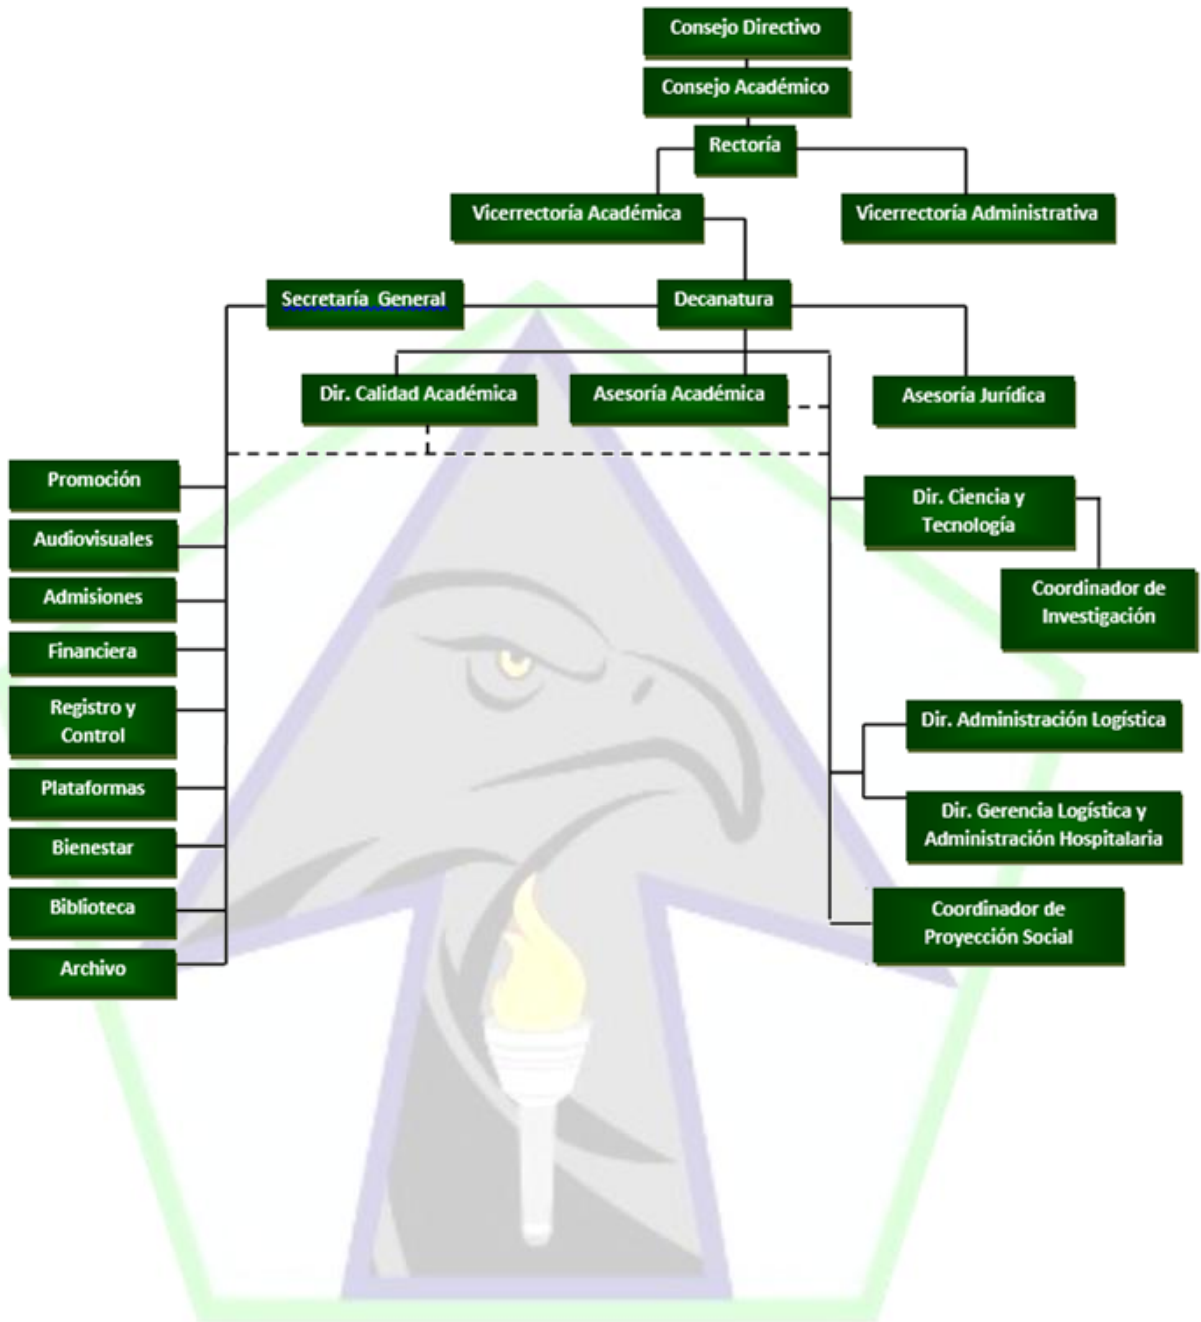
Consejo Directivo

Consejo Académico

Rectoría

Vicerrectoría Académica

Vicerrectoría Administrativa

Secretaría General

Decanatura

Dir. Calidad Académica

Asesoría Académica

Asesoría Jurídica

Promoción

Audiovisuales

Admisiones

Financiera

Registro y Control

Plataformas

Bienestar

Biblioteca

Archivo

Dir. Ciencia y Tecnología

Coordinador de Investigación

Dir. Administración Logística

Dir. Gerencia Logística y Administración Hospitalaria

Coordinador de Proyección Social